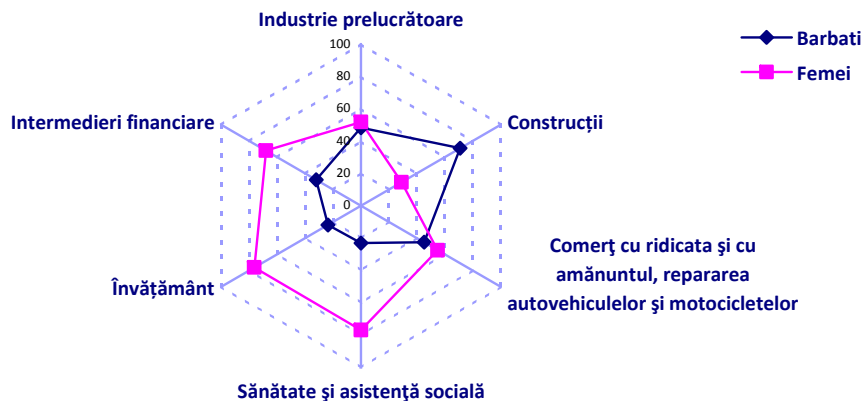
Industrie prelucrătoare

100
80
60
40
20
0

Barbati
Femei

Intermedieri financiare

Construcţii

Comerţ cu ridicata şi cu amănuntul, repararea autovehiculelor şi motocicletelor

Învăţământ

Sănătate şi asistenţă socială